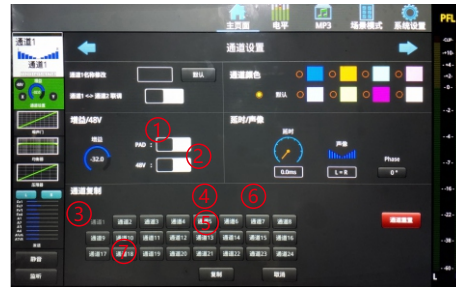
主页面 电平 MP3 场景模式 系统设置
PFL
通道1
通道1
通道设置
通道1名称修改 默认
通道1 <-> 通道2 联调
通道颜色
默认
增益/48V
增益
-32.0
PAD
48V
延时/声像
延时
0.0ms
声像
L = R
Phase
0°
①
②
③
④
⑥
通道复制
通道1 通道2 通道3 通道4 通道5 通道6 通道7 通道8
通道9 通道10 通道11 通道12 通道13 通道14 通道15 通道16
通道17 通道18 通道19 通道20 通道21 通道22 通道23 通道24
清除复制
复制 取消
静音
独听